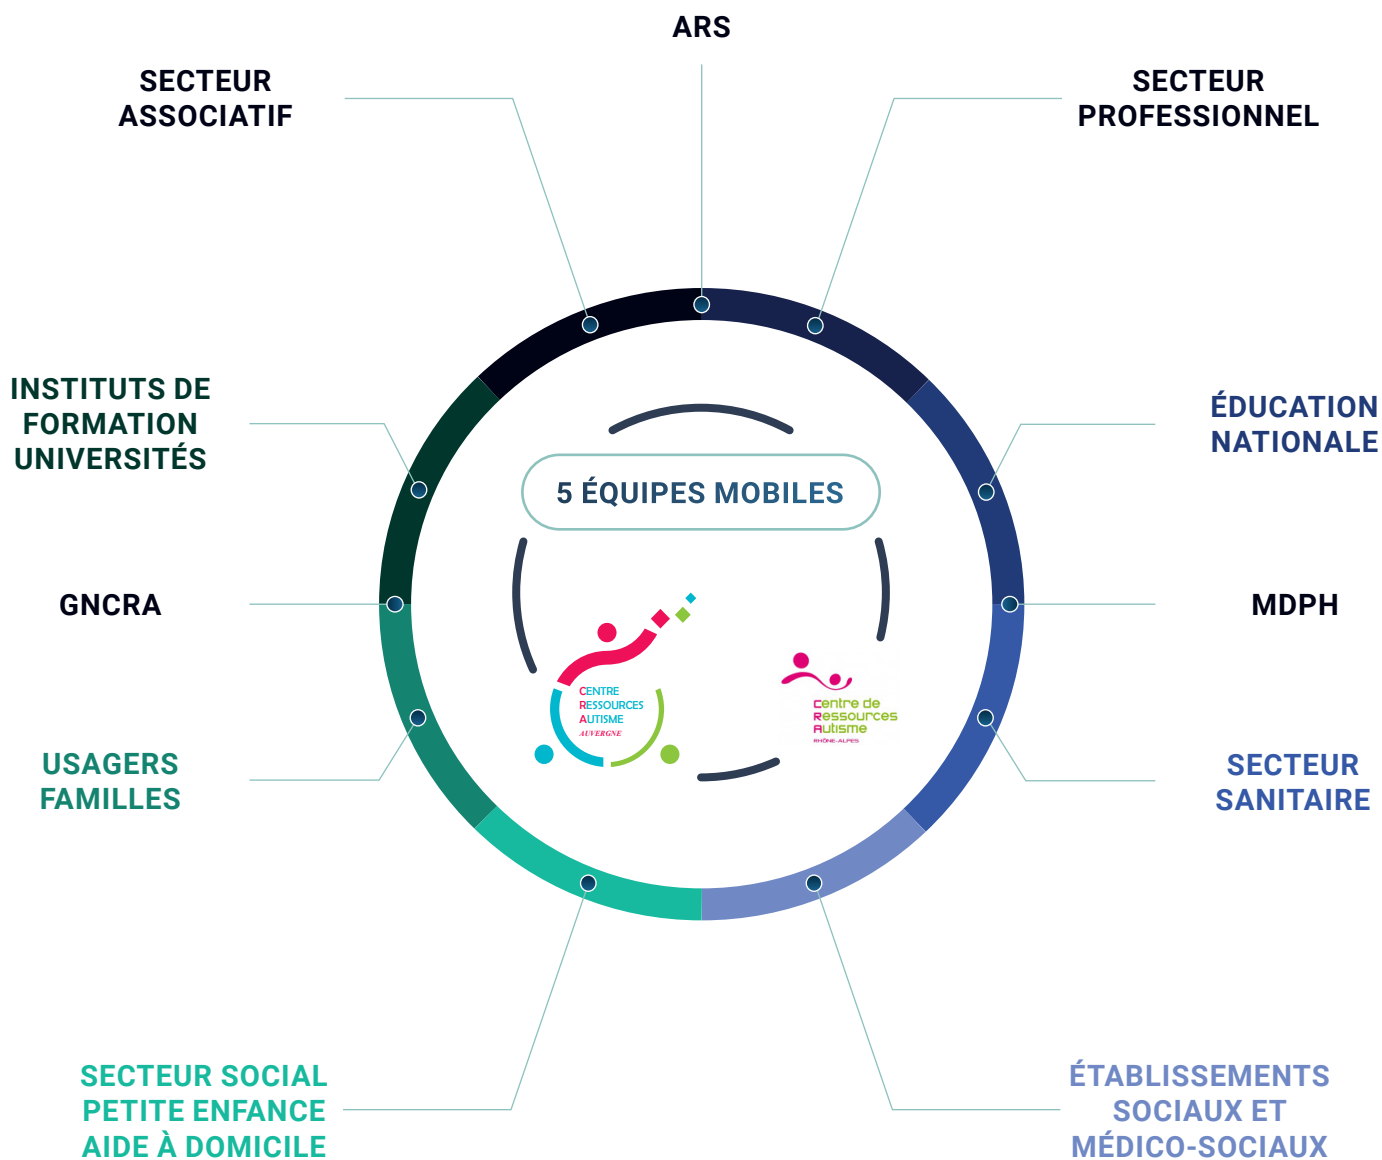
ARS

SECTEUR ASSOCIATIF

SECTEUR PROFESSIONNEL

INSTITUTS DE FORMATION UNIVERSITÉS

ÉDUCATION NATIONALE

5 ÉQUIPES MOBILES

GNCRA

MDPH

CENTRE RESSOURCES AUTISME AUVERGNE

Centre de Ressources Autisme RHÔNE-ALPES

USAGERS FAMILLES

SECTEUR SANITAIRE

SECTEUR SOCIAL PETITE ENFANCE AIDE À DOMICILE

ÉTABLISSEMENTS SOCIAUX ET MÉDICO-SOCIAUX